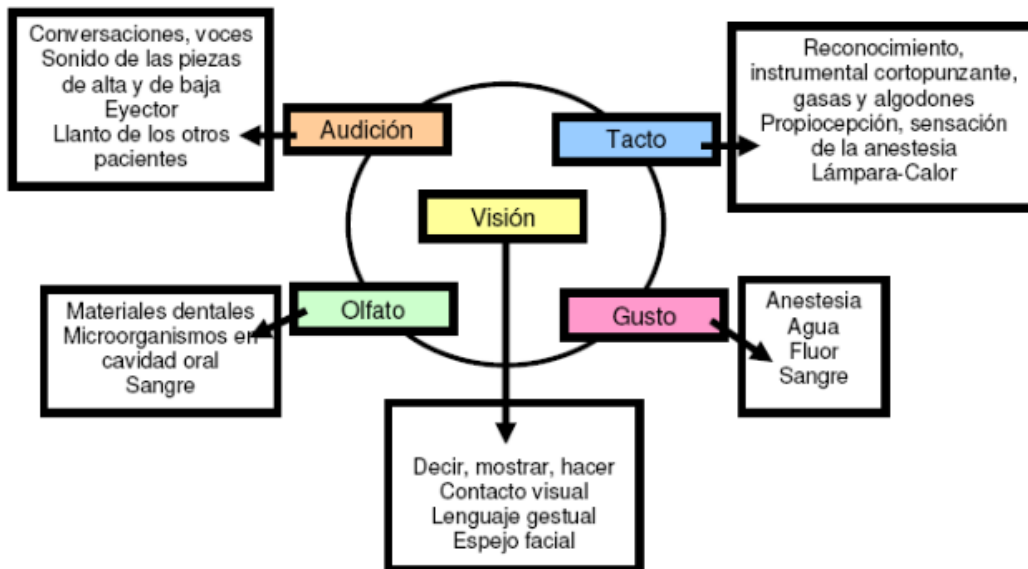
Conversaciones, voces
Sonido de las piezas de alta y de baja
Eyector
Llanto de los otros pacientes

Audición

Reconocimiento, instrumental cortopunzante, gasas y algodones
Propiocepción, sensación de la anestesia
Lámpara-Calor

Tacto

Visión

Materiales dentales
Microorganismos en cavidad oral
Sangre

Olfato

Gusto

Anestesia
Agua
Fluor
Sangre

Decir, mostrar, hacer
Contacto visual
Lenguaje gestual
Espejo facial